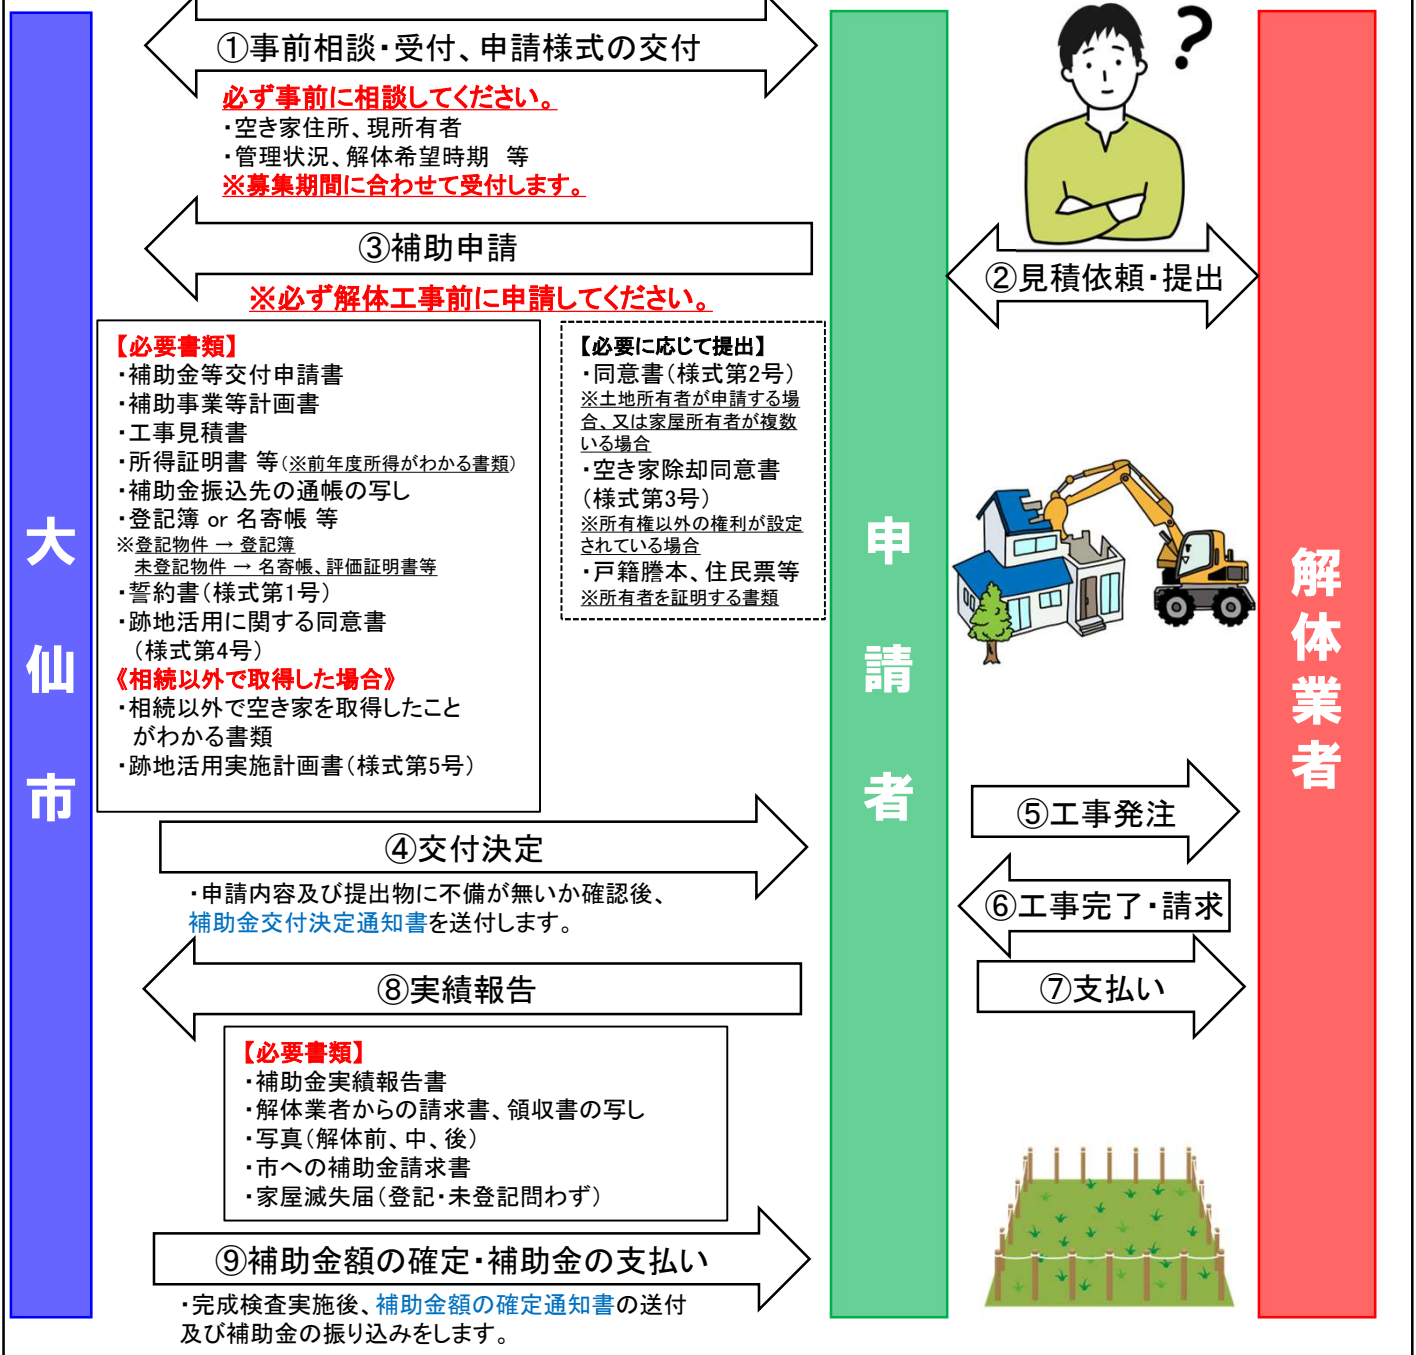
大仙市

①事前相談・受付、申請様式の交付

必ず事前に相談してください。
・空き家住所、現所有者
・管理状況、解体希望時期　等
※募集期間に合わせて受付します。

③補助申請

※必ず解体工事前に申請してください。

【必要書類】
・補助金等交付申請書
・補助事業等計画書
・工事見積書
・所得証明書 等（※前年度所得がわかる書類）
・補助金振込先の通帳の写し
・登記簿 or 名寄帳 等
※登記物件 → 登記簿
未登記物件 → 名寄帳、評価証明書等
・誓約書（様式第1号）
・跡地活用に関する同意書（様式第4号）
《相続以外で取得した場合》
・相続以外で空き家を取得したことがわかる書類
・跡地活用実施計画書（様式第5号）

【必要に応じて提出】
・同意書（様式第2号）
※土地所有者が申請する場合、又は家屋所有者が複数いる場合
・空き家除却同意書（様式第3号）
※所有権以外の権利が設定されている場合
・戸籍謄本、住民票等
※所有者を証明する書類

④交付決定

・申請内容及び提出物に不備が無いか確認後、補助金交付決定通知書を送付します。

⑧実績報告

【必要書類】
・補助金実績報告書
・解体業者からの請求書、領収書の写し
・写真（解体前、中、後）
・市への補助金請求書
・家屋滅失届（登記・未登記問わず）

⑨補助金額の確定・補助金の支払い

・完成検査実施後、補助金額の確定通知書の送付及び補助金の振り込みをします。

申請者

?

②見積依頼・提出

⑤工事発注

⑥工事完了・請求

⑦支払い

解体業者